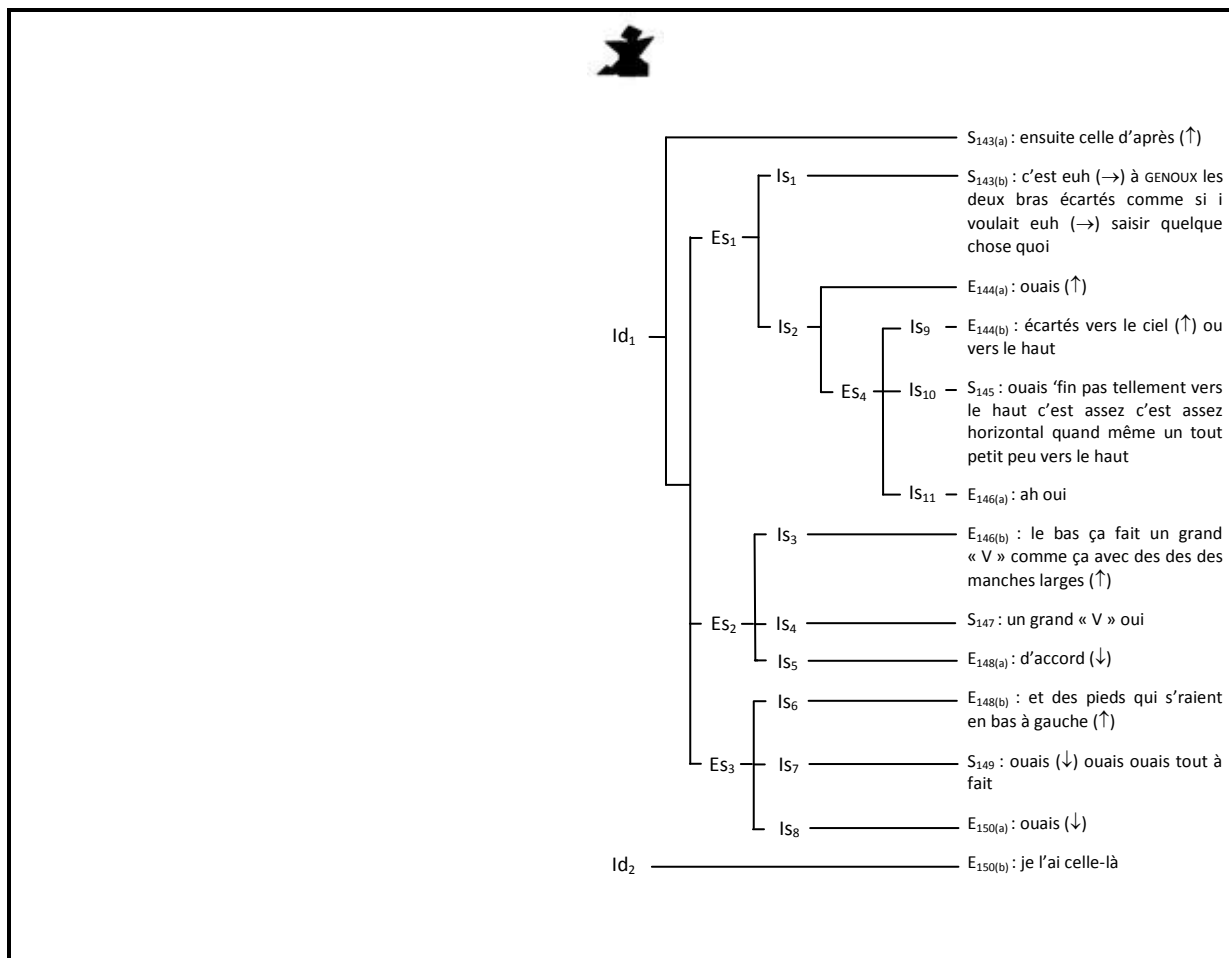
$S_{143(a)}$ : ensuite celle d'après (↑)

$Is_1$ — $S_{143(b)}$ : c'est euh (→) à GENOUX les deux bras écartés comme si i voulait euh (→) saisir quelque chose quoi

$Es_1$

$E_{144(a)}$ : ouais (↑)

$Is_2$

$Is_9$ — $E_{144(b)}$ : écartés vers le ciel (↑) ou vers le haut

$Id_1$

$Es_4$ — $Is_{10}$ — $S_{145}$ : ouais 'fin pas tellement vers le haut c'est assez c'est assez horizontal quand même un tout petit peu vers le haut

$Is_{11}$ — $E_{146(a)}$ : ah oui

$Is_3$ — $E_{146(b)}$ : le bas ça fait un grand « V » comme ça avec des des des manches larges (↑)

$Es_2$ — $Is_4$ — $S_{147}$ : un grand « V » oui

$Is_5$ — $E_{148(a)}$ : d'accord (↓)

$Is_6$ — $E_{148(b)}$ : et des pieds qui s'raient en bas à gauche (↑)

$Es_3$ — $Is_7$ — $S_{149}$ : ouais (↓) ouais ouais tout à fait

$Is_8$ — $E_{150(a)}$ : ouais (↓)

$Id_2$ — $E_{150(b)}$ : je l'ai celle-là